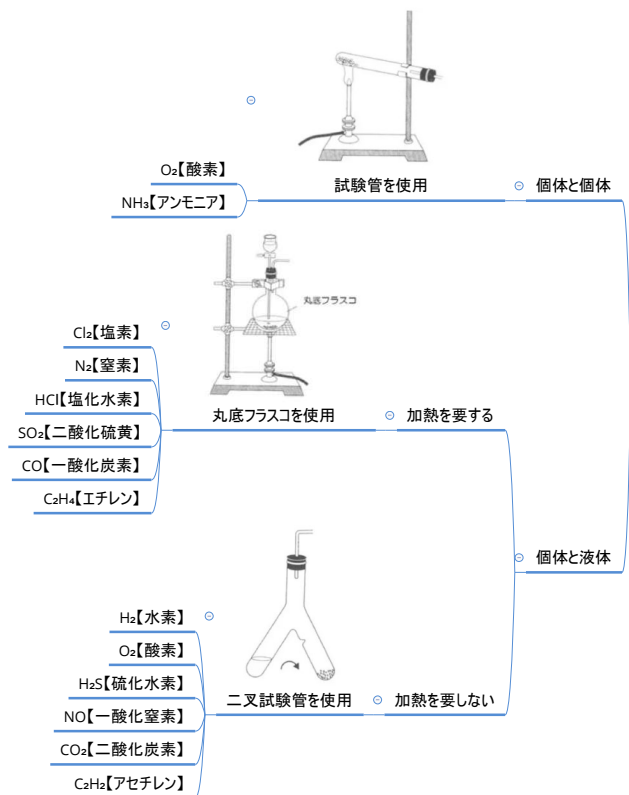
$O_2$【酸素】

$NH_3$【アンモニア】

試験管を使用

個体と個体

丸底フラスコ

$Cl_2$【塩素】

$N_2$【窒素】

HCl【塩化水素】

$SO_2$【二酸化硫黄】

CO【一酸化炭素】

$C_2H_4$【エチレン】

丸底フラスコを使用

加熱を要する

個体と液体

$H_2$【水素】

$O_2$【酸素】

$H_2S$【硫化水素】

NO【一酸化窒素】

$CO_2$【二酸化炭素】

$C_2H_2$【アセチレン】

二又試験管を使用

加熱を要しない